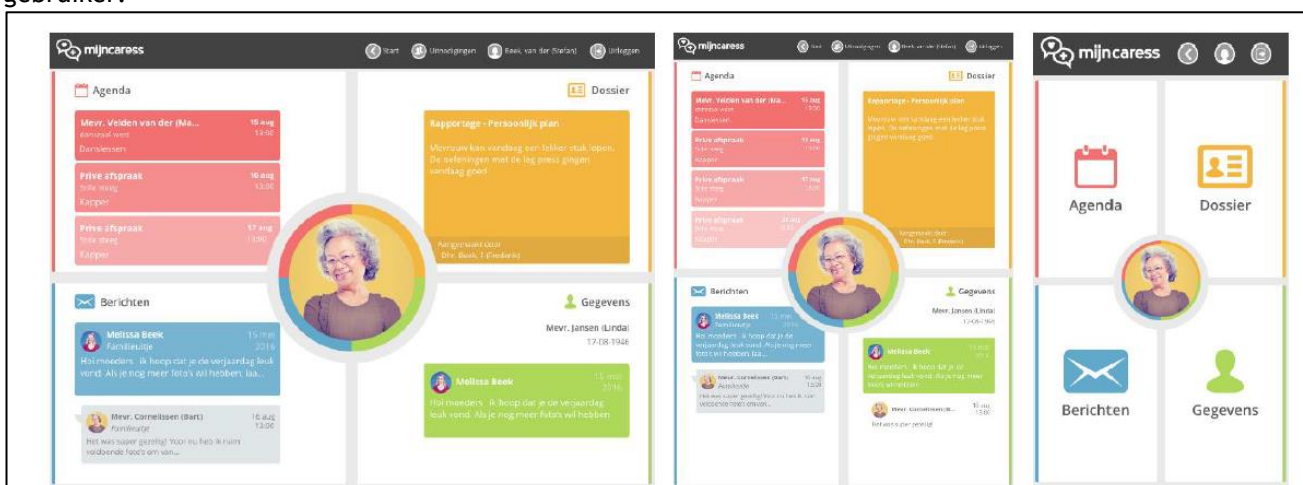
gebruiker.

mijncaress
Start Uitnodigingen Beek, van der (Stefan) Uitloggen

Agenda

Mevr. Velden van der (Ma... 15 aug 13:00
Dansles
Danslessen

Prive afspraak 16 aug 13:00
Stille steeg
Kapper

Prive afspraak 17 aug 13:00
Stille steeg
Kapper

Dossier

Rapportage - Persoonlijk plan
Mevrouw kan vandaag een lekker stuk lopen. De oefeningen met de leg press gingen vandaag goed.

Aangemaakt door
Dhr. Beek, T (Frederik)

Berichten

Melissa Beek 15 mei 2016
Familieuitje
Hoi moeders. Ik hoop dat je de verjaardag leuk vond. Als je nog meer foto's wil hebben, laa...

Mevr. Cornelissen (Bart) 16 aug 13:00
Familieuitje
Het was super gezellig! Voor nu heb ik ruim voldoende foto's om van...

Gegevens

Mevr. Jansen (Linda)
17-08-1946

Melissa Beek 15 mei 2016
Hoi moeders. Ik hoop dat je de verjaardag leuk vond. Als je nog meer foto's wil hebben

mijncaress
Start Uitnodigingen Beek, van der (Stefan) Uitloggen

Agenda

Mevr. Velden van der (Ma... 15 aug 13:00
Danslessen

Prive afspraak 16 aug 13:00
Stille steeg
Kapper

Prive afspraak 17 aug 13:00
Stille steeg
Kapper

Prive afspraak 18 aug 13:00
Stille steeg
Kapper

Dossier

Rapportage - Persoonlijk plan
Mevrouw kan vandaag een lekker stuk lopen. De oefeningen met de leg press gingen vandaag goed.

Aangemaakt door
Dhr. Beek, T (Frederik)

Berichten

Melissa Beek 15 mei 2016
Familieuitje
Hoi moeders. Ik hoop dat je de verjaardag leuk vond. Als je nog meer foto's wil hebben, laa...

Mevr. Cornelissen (Bart) 16 aug 13:00
Activiteite
Het was super gezellig! Voor nu heb ik ruim voldoende foto's om van...

Gegevens

Mevr. Jansen (Linda)
17-08-1946

Melissa Beek 15 mei 2016
Hoi moeders. Ik hoop dat je de verjaardag leuk vond. Als je nog meer foto's wil hebben

Mevr. Cornelissen (B... 16 aug 13:00
Het was super gezellig

mijncaress

Agenda
Dossier
Berichten
Gegevens